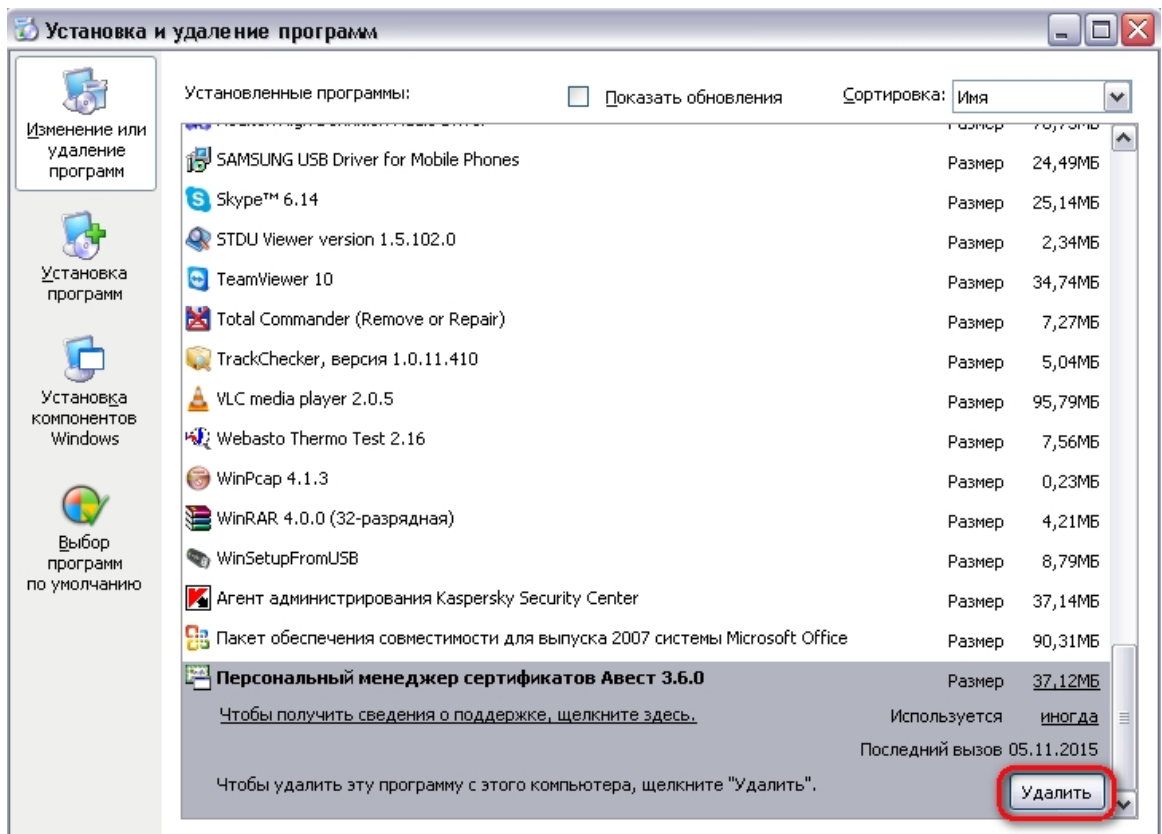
Установка и удаление программ

Изменение или удаление программ

Установка программ

Установка компонентов Windows

Выбор программ по умолчанию

Установленные программы:

Показать обновления

Сортировка: Имя

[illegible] Размер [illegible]

SAMSUNG USB Driver for Mobile Phones Размер 24,49МБ

Skype™ 6.14 Размер 25,14МБ

STDU Viewer version 1.5.102.0 Размер 2,34МБ

TeamViewer 10 Размер 34,74МБ

Total Commander (Remove or Repair) Размер 7,27МБ

TrackChecker, версия 1.0.11.410 Размер 5,04МБ

VLC media player 2.0.5 Размер 95,79МБ

Webasto Thermo Test 2.16 Размер 7,56МБ

WinPcap 4.1.3 Размер 0,23МБ

WinRAR 4.0.0 (32-разрядная) Размер 4,21МБ

WinSetupFromUSB Размер 8,79МБ

Агент администрирования Kaspersky Security Center Размер 37,14МБ

Пакет обеспечения совместимости для выпуска 2007 системы Microsoft Office Размер 90,31МБ

Персональный менеджер сертификатов Авест 3.6.0 Размер 37,12МБ

Чтобы получить сведения о поддержке, щелкните здесь. Используется иногда

Последний вызов 05.11.2015

Чтобы удалить эту программу с этого компьютера, щелкните "Удалить".

Удалить